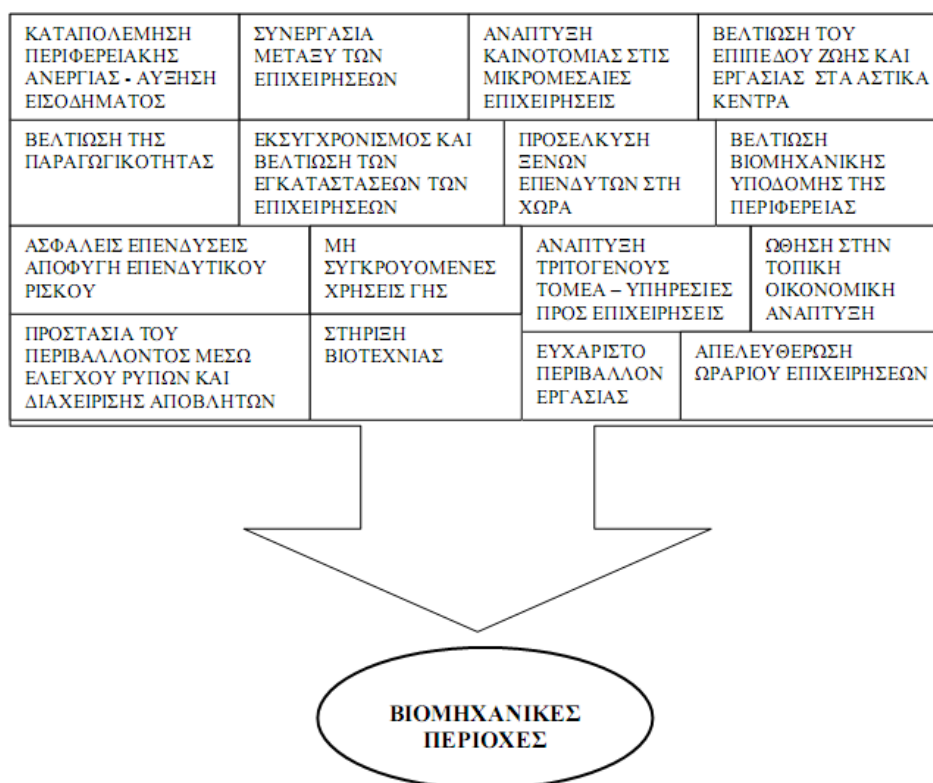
ΚΑΤΑΠΟΛΕΜΗΣΗ ΠΕΡΙΦΕΡΕΙΑΚΗΣ ΑΝΕΡΓΙΑΣ - ΑΥΞΗΣΗ ΕΙΣΟΔΗΜΑΤΟΣ

ΣΥΝΕΡΓΑΣΙΑ ΜΕΤΑΞΥ ΤΩΝ ΕΠΙΧΕΙΡΗΣΕΩΝ

ΑΝΑΠΤΥΞΗ ΚΑΙΝΟΤΟΜΙΑΣ ΣΤΙΣ ΜΙΚΡΟΜΕΣΑΙΕΣ ΕΠΙΧΕΙΡΗΣΕΙΣ

ΒΕΛΤΙΩΣΗ ΤΟΥ ΕΠΙΠΕΔΟΥ ΖΩΗΣ ΚΑΙ ΕΡΓΑΣΙΑΣ ΣΤΑ ΑΣΤΙΚΑ ΚΕΝΤΡΑ

ΒΕΛΤΙΩΣΗ ΤΗΣ ΠΑΡΑΓΩΓΙΚΟΤΗΤΑΣ

ΕΚΣΥΓΧΡΟΝΙΣΜΟΣ ΚΑΙ ΒΕΛΤΙΩΣΗ ΤΩΝ ΕΓΚΑΤΑΣΤΑΣΕΩΝ ΤΩΝ ΕΠΙΧΕΙΡΗΣΕΩΝ

ΠΡΟΣΕΛΚΥΣΗ ΞΕΝΩΝ ΕΠΕΝΔΥΤΩΝ ΣΤΗ ΧΩΡΑ

ΒΕΛΤΙΩΣΗ ΒΙΟΜΗΧΑΝΙΚΗΣ ΥΠΟΔΟΜΗΣ ΤΗΣ ΠΕΡΙΦΕΡΕΙΑΣ

ΑΣΦΑΛΕΙΣ ΕΠΕΝΔΥΣΕΙΣ ΑΠΟΦΥΓΗ ΕΠΕΝΔΥΤΙΚΟΥ ΡΙΣΚΟΥ

ΜΗ ΣΥΓΚΡΟΥΟΜΕΝΕΣ ΧΡΗΣΕΙΣ ΓΗΣ

ΑΝΑΠΤΥΞΗ ΤΡΙΤΟΓΕΝΟΥΣ ΤΟΜΕΑ – ΥΠΗΡΕΣΙΕΣ ΠΡΟΣ ΕΠΙΧΕΙΡΗΣΕΙΣ

ΩΘΗΣΗ ΣΤΗΝ ΤΟΠΙΚΗ ΟΙΚΟΝΟΜΙΚΗ ΑΝΑΠΤΥΞΗ

ΠΡΟΣΤΑΣΙΑ ΤΟΥ ΠΕΡΙΒΑΛΛΟΝΤΟΣ ΜΕΣΩ ΕΛΕΓΧΟΥ ΡΥΠΩΝ ΚΑΙ ΔΙΑΧΕΙΡΙΣΗΣ ΑΠΟΒΛΗΤΩΝ

ΣΤΗΡΙΞΗ ΒΙΟΤΕΧΝΙΑΣ

ΕΥΧΑΡΙΣΤΟ ΠΕΡΙΒΑΛΛΟΝ ΕΡΓΑΣΙΑΣ

ΑΠΕΛΕΥΘΕΡΩΣΗ ΩΡΑΡΙΟΥ ΕΠΙΧΕΙΡΗΣΕΩΝ

ΒΙΟΜΗΧΑΝΙΚΕΣ ΠΕΡΙΟΧΕΣ